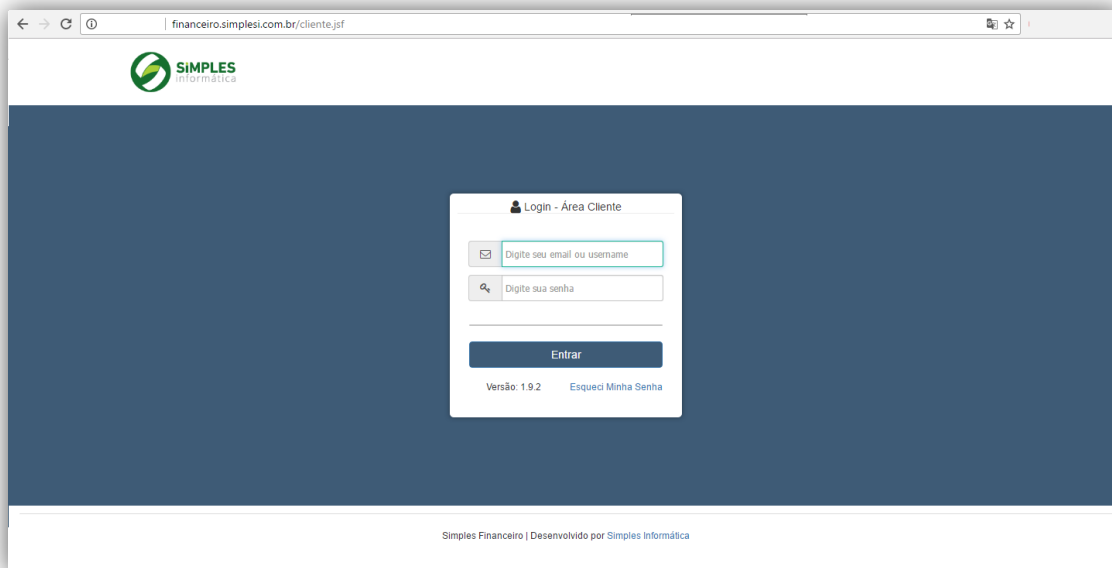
financeiro.simplesi.com.br/cliente.jsf

SIMPLES
informática

Login - Área Cliente

Digite seu email ou username

Digite sua senha

Entrar

Versão: 1.9.2 Esqueci Minha Senha

Simples Financeiro | Desenvolvido por Simples Informática